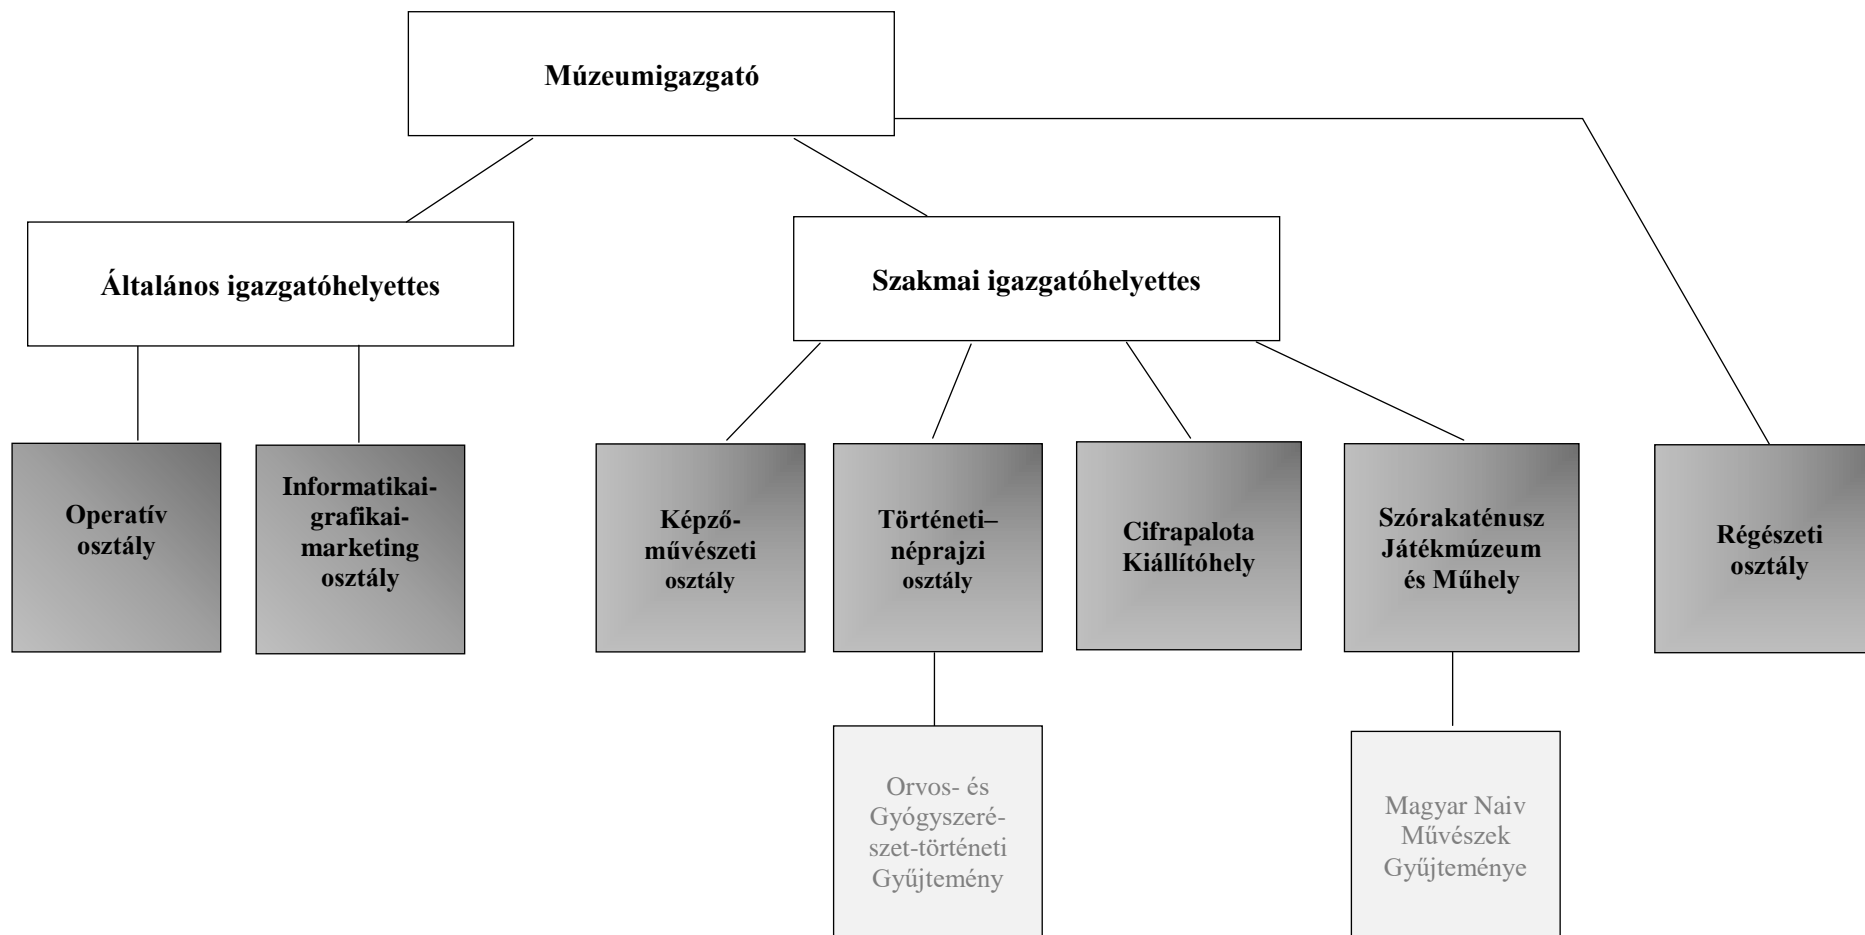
Múzeumigazgató

Általános igazgatóhelyettes

Szakmai igazgatóhelyettes

Operatív osztály

Informatikai-grafikai-marketing osztály

Képzőművészeti osztály

Történeti–néprajzi osztály

Cifrapalota Kiállítóhely

Szórakaténusz Játékmúzeum és Műhely

Régészeti osztály

Orvos- és Gyógyszerészet-történeti Gyűjtemény

Magyar Naiv Művészek Gyűjteménye